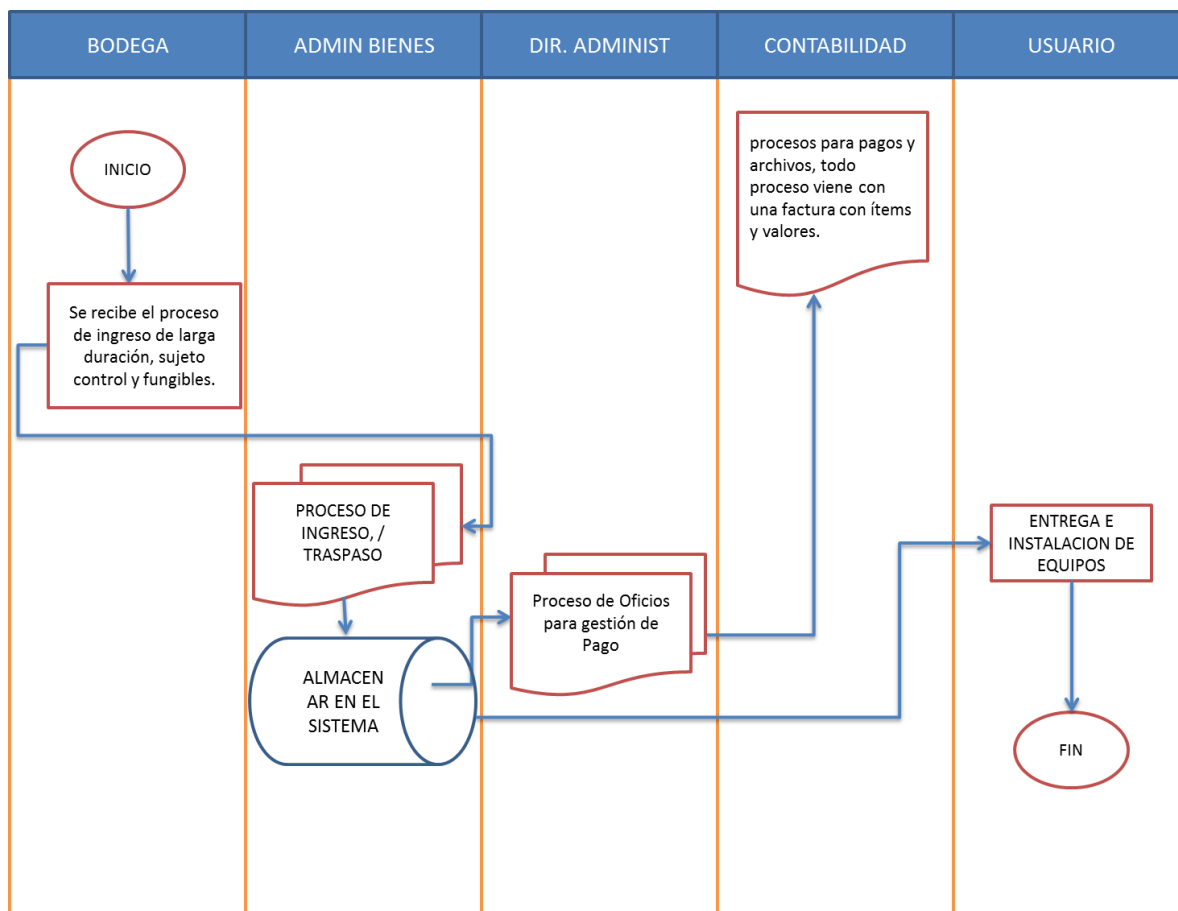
BODEGA

ADMIN BIENES

DIR. ADMINIST

CONTABILIDAD

USUARIO

procesos para pagos y archivos, todo proceso viene con una factura con ítems y valores.

INICIO

Se recibe el proceso de ingreso de larga duración, sujeto control y fungibles.

PROCESO DE INGRESO, / TRASPASO

ENTREGA E INSTALACION DE EQUIPOS

Proceso de Oficios para gestión de Pago

ALMACEN AR EN EL SISTEMA

FIN